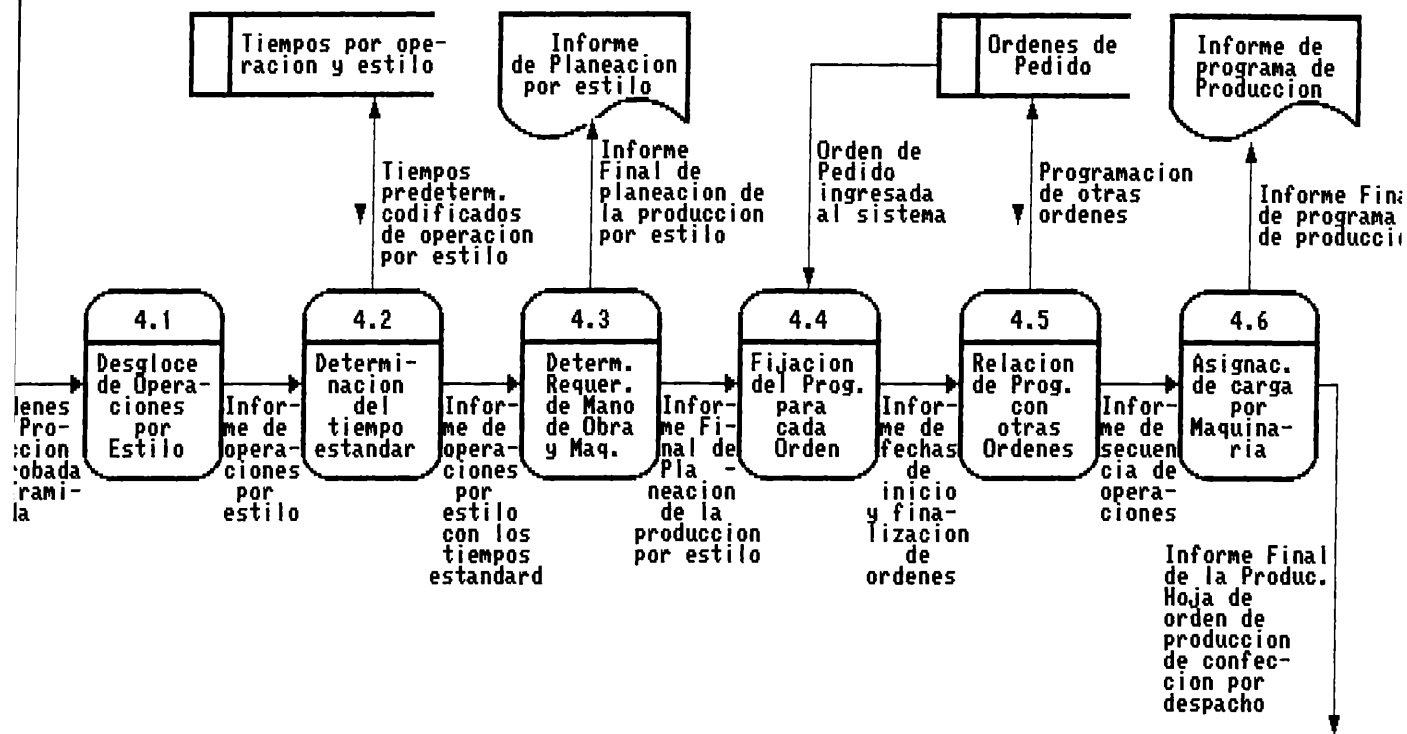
Tiempos por operacion y estilo

Informe de Planeacion por estilo

Ordenes de Pedido

Informe de programa de Produccion

Tiempos predeterm. codificados de operacion por estilo

Informe Final de planeacion de la produccion por estilo

Orden de Pedido ingresada al sistema

Programacion de otras ordenes

Informe Fina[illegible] de programa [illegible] de producci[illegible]

4.1
Desgloce de Operaciones por Estilo

4.2
Determinacion del tiempo estandar

4.3
Determ. Requer. de Mano de Obra y Maq.

4.4
Fijacion del Prog. para cada Orden

4.5
Relacion de Prog. con otras Ordenes

4.6
Asignac. de carga por Maquinaria

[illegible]denes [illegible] Pro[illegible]ccion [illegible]robada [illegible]rami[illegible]la

Informe de operaciones por estilo

Informe de operaciones por estilo con los tiempos estandard

Informe Final de Planeacion de la produccion por estilo

Informe de fechas de inicio y finalizacion de ordenes

Informe de secuencia de operaciones

Informe Final de la Produc. Hoja de orden de produccion de confeccion por despacho